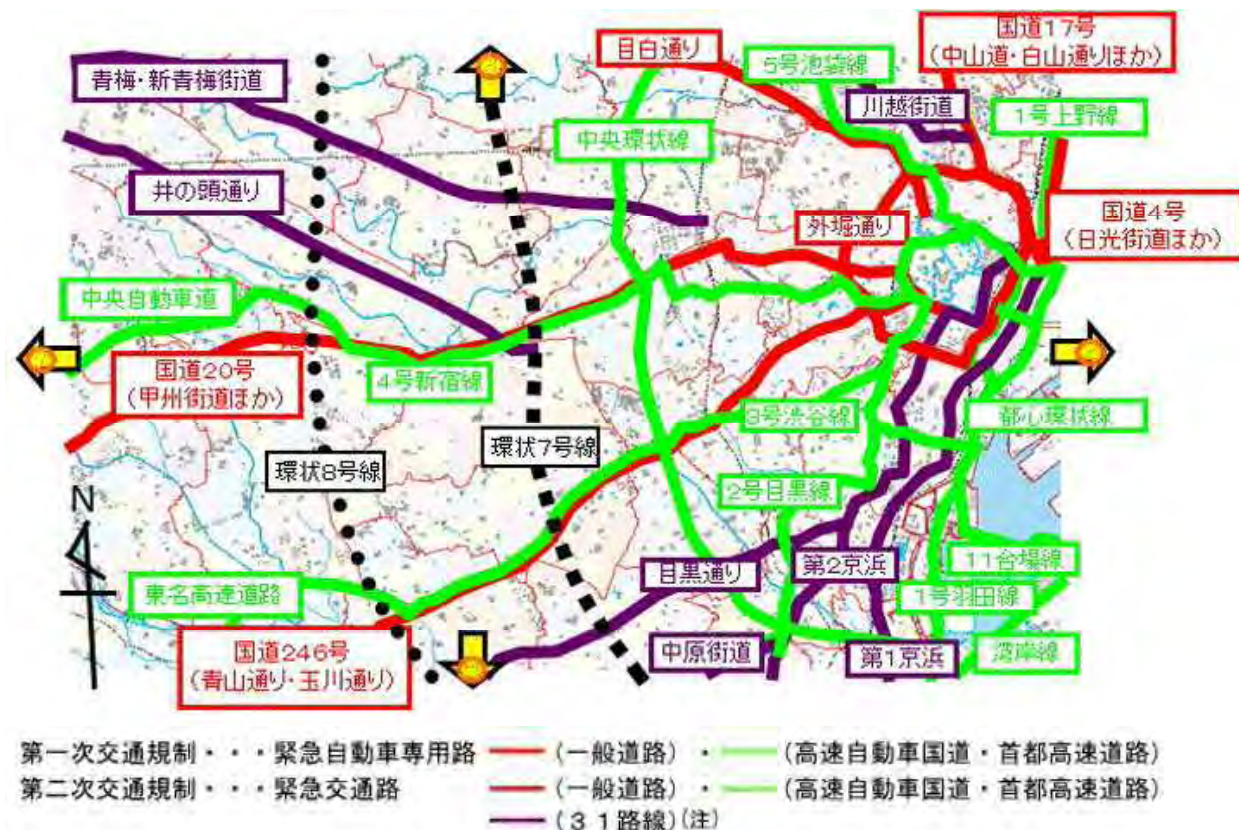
国道17号
(中山道・白山通りほか)

目白通り

5号池袋線

青梅・新青梅街道

川越街道

1号上野線

中央環状線

井の頭通り

外堀通り

国道4号
(日光街道ほか)

中央自動車道

国道20号
(甲州街道ほか)

4号新宿線

3号渋谷線

都心環状線

環状7号線

環状8号線

2号目黒線

N

11台場線

目黒通り

第2京浜

東名高速道路

1号羽田線

国道246号
(青山通り・玉川通り)

中原街道

第1京浜

湾岸線

第一次交通規制・・・緊急自動車専用路 (一般道路)・ (高速自動車国道・首都高速道路)
第二次交通規制・・・緊急交通路 (一般道路)・ (高速自動車国道・首都高速道路)
(31路線)(注)